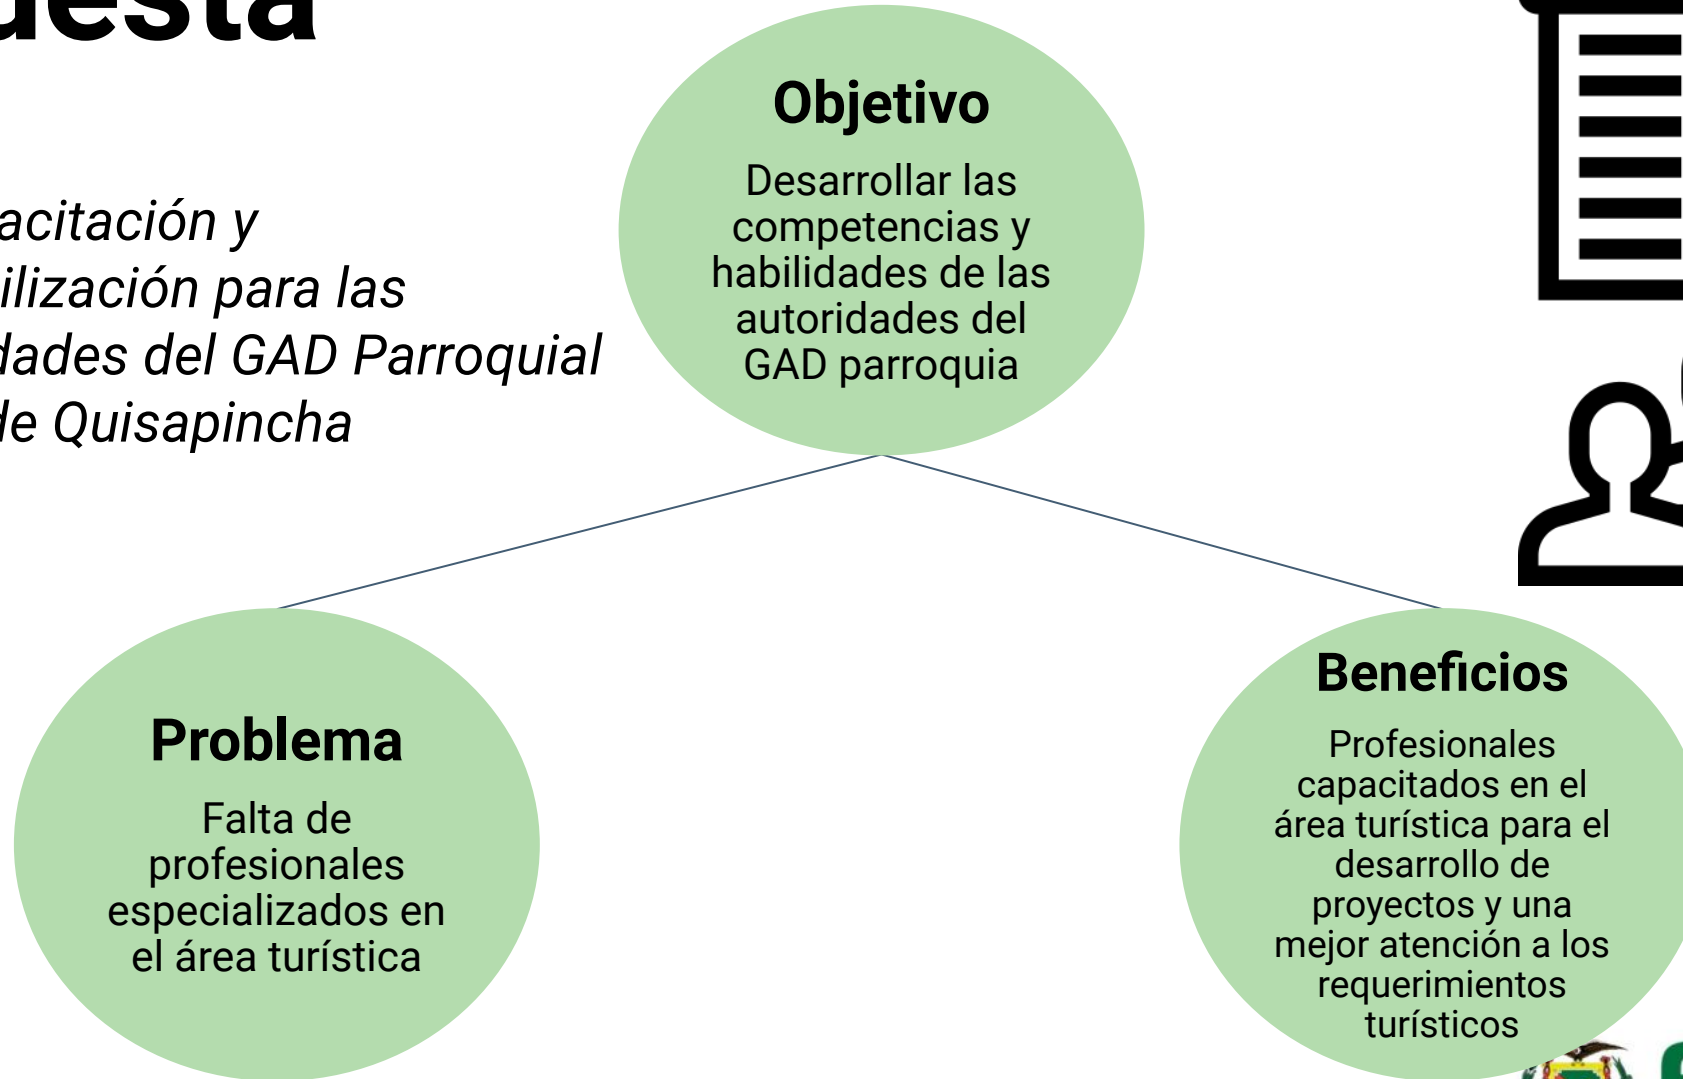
uesta

acitación y
ilización para las
dades del GAD Parroquial
de Quisapincha

Objetivo

Desarrollar las competencias y habilidades de las autoridades del GAD parroquia

Problema

Falta de profesionales especializados en el área turística

Beneficios

Profesionales capacitados en el área turística para el desarrollo de proyectos y una mejor atención a los requerimientos turísticos